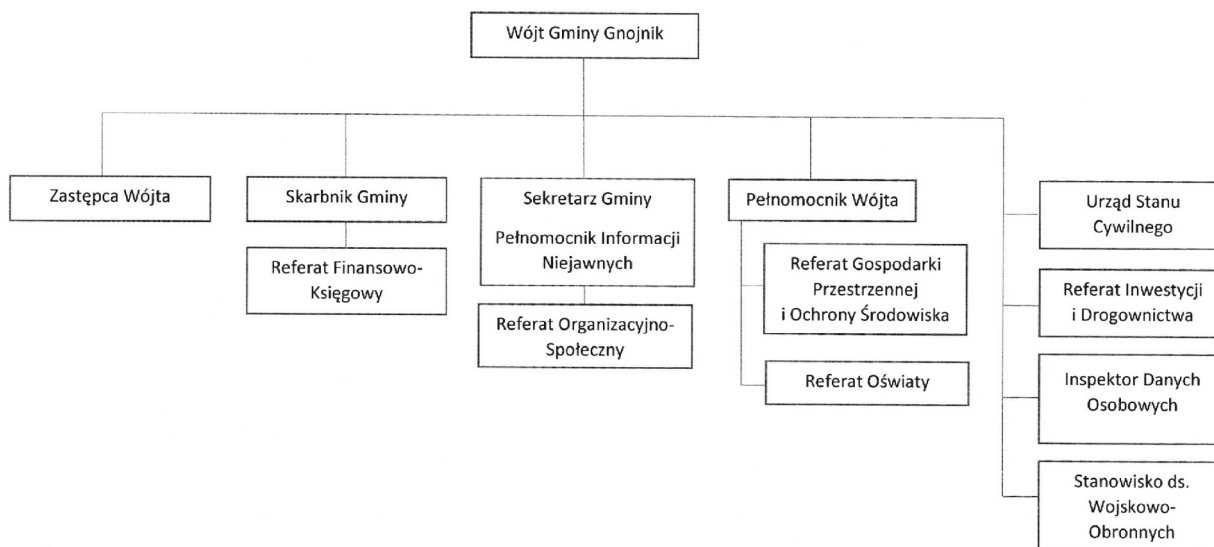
Wójt Gminy Gnojnik

Zastępca Wójta

Skarbnik Gminy

Referat Finansowo-Księgowy

Sekretarz Gminy

Pełnomocnik Informacji Niejawnych

Referat Organizacyjno-Społeczny

Pełnomocnik Wójta

Referat Gospodarki Przestrzennej i Ochrony Środowiska

Referat Oświaty

Urząd Stanu Cywilnego

Referat Inwestycji i Drogownictwa

Inspektor Danych Osobowych

Stanowisko ds. Wojskowo-Obronnych